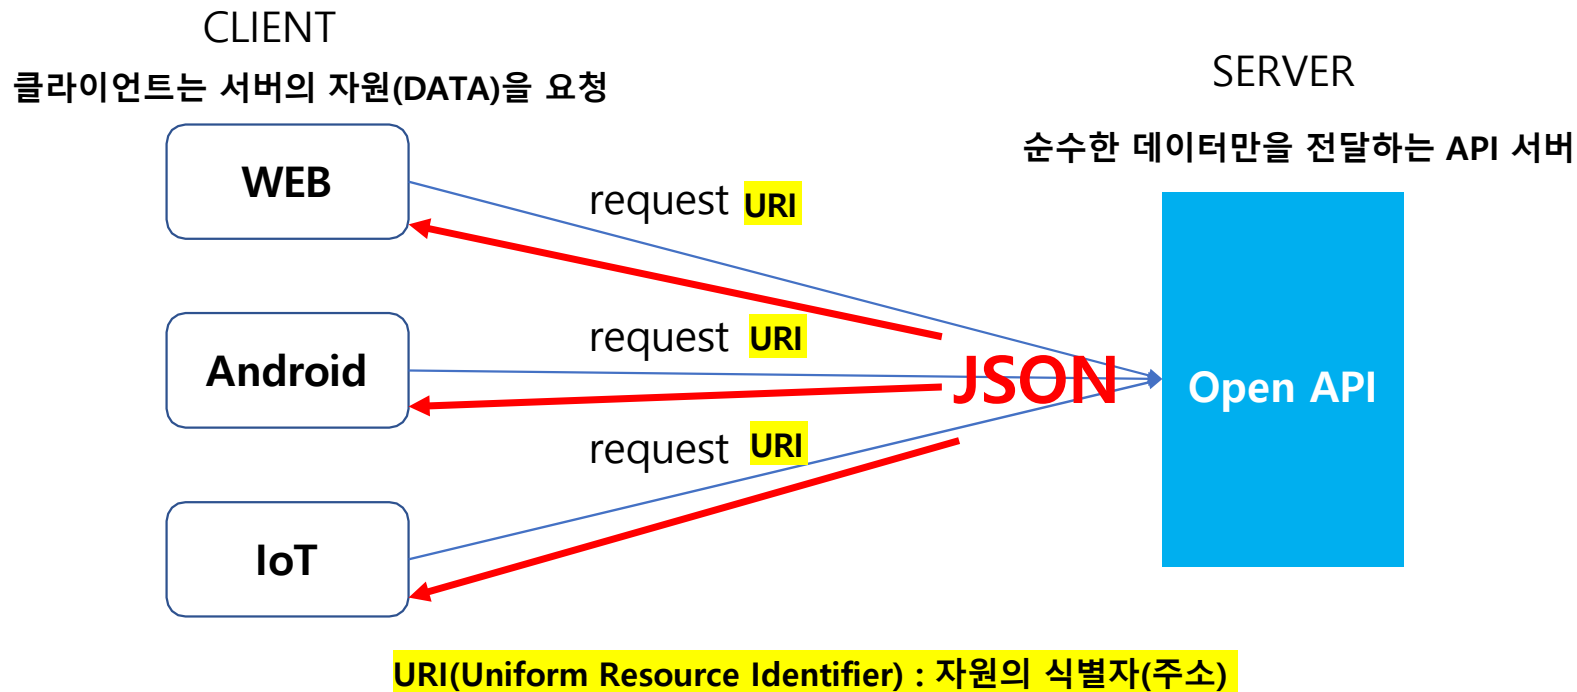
CLIENT

클라이언트는 서버의 자원(DATA)을 요청

SERVER

순수한 데이터만을 전달하는 API 서버

WEB

request URI

Android

request URI

JSON

Open API

request URI

IoT

URI(Uniform Resource Identifier) : 자원의 식별자(주소)